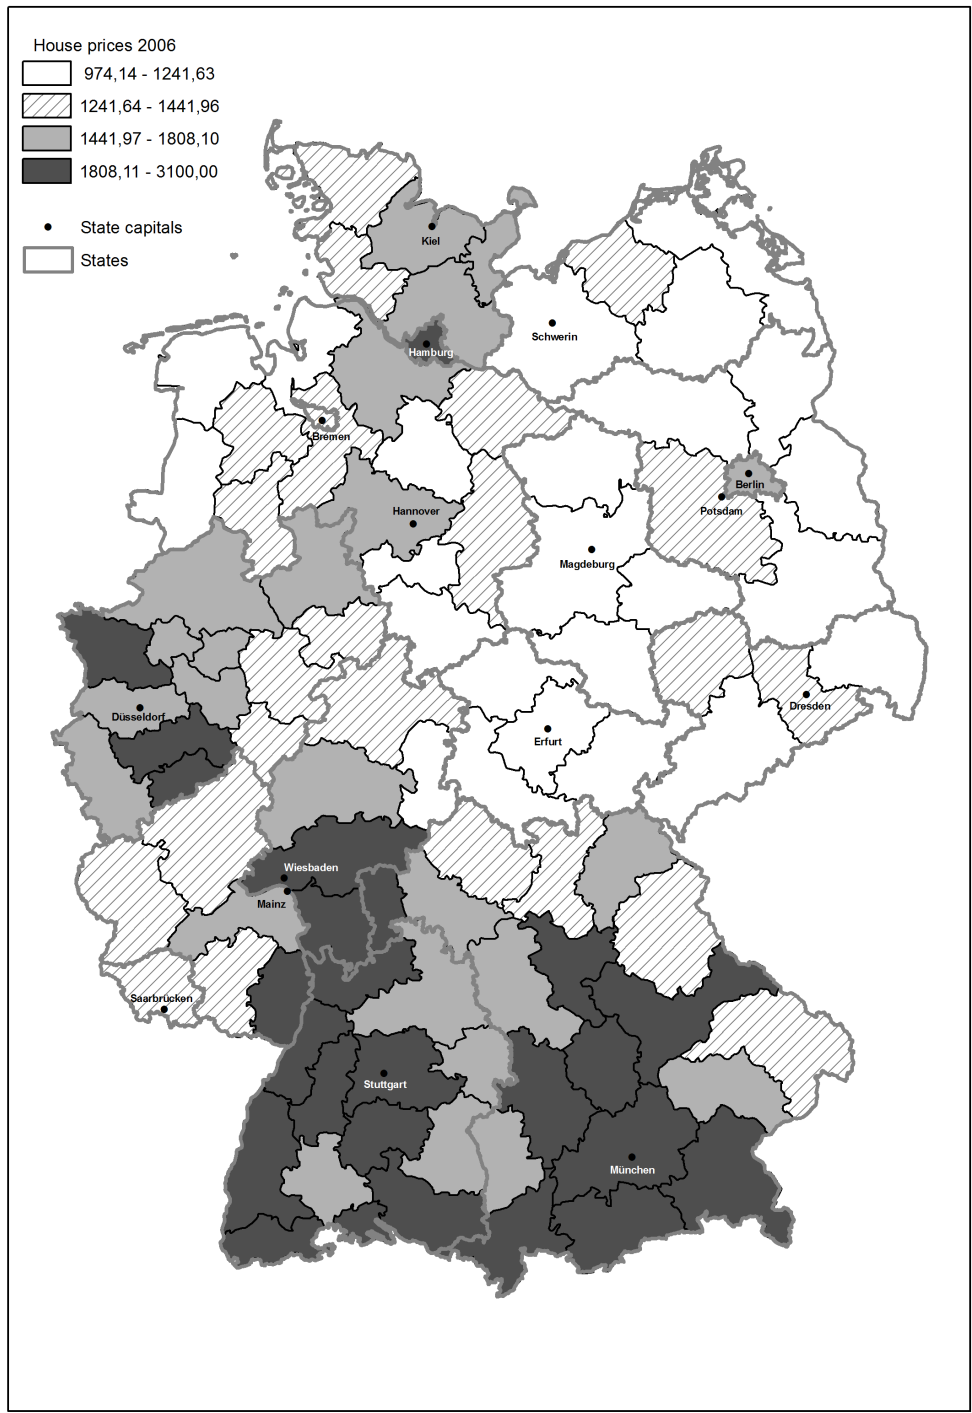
House prices 2006
974,14 - 1241,63
1241,64 - 1441,96
1441,97 - 1808,10
1808,11 - 3100,00
State capitals
States

Kiel
Hamburg
Schwerin
Bremen
Berlin
Hannover
Potsdam
Magdeburg
Düsseldorf
Dresden
Erfurt
Wiesbaden
Mainz
Saarbrücken
Stuttgart
München